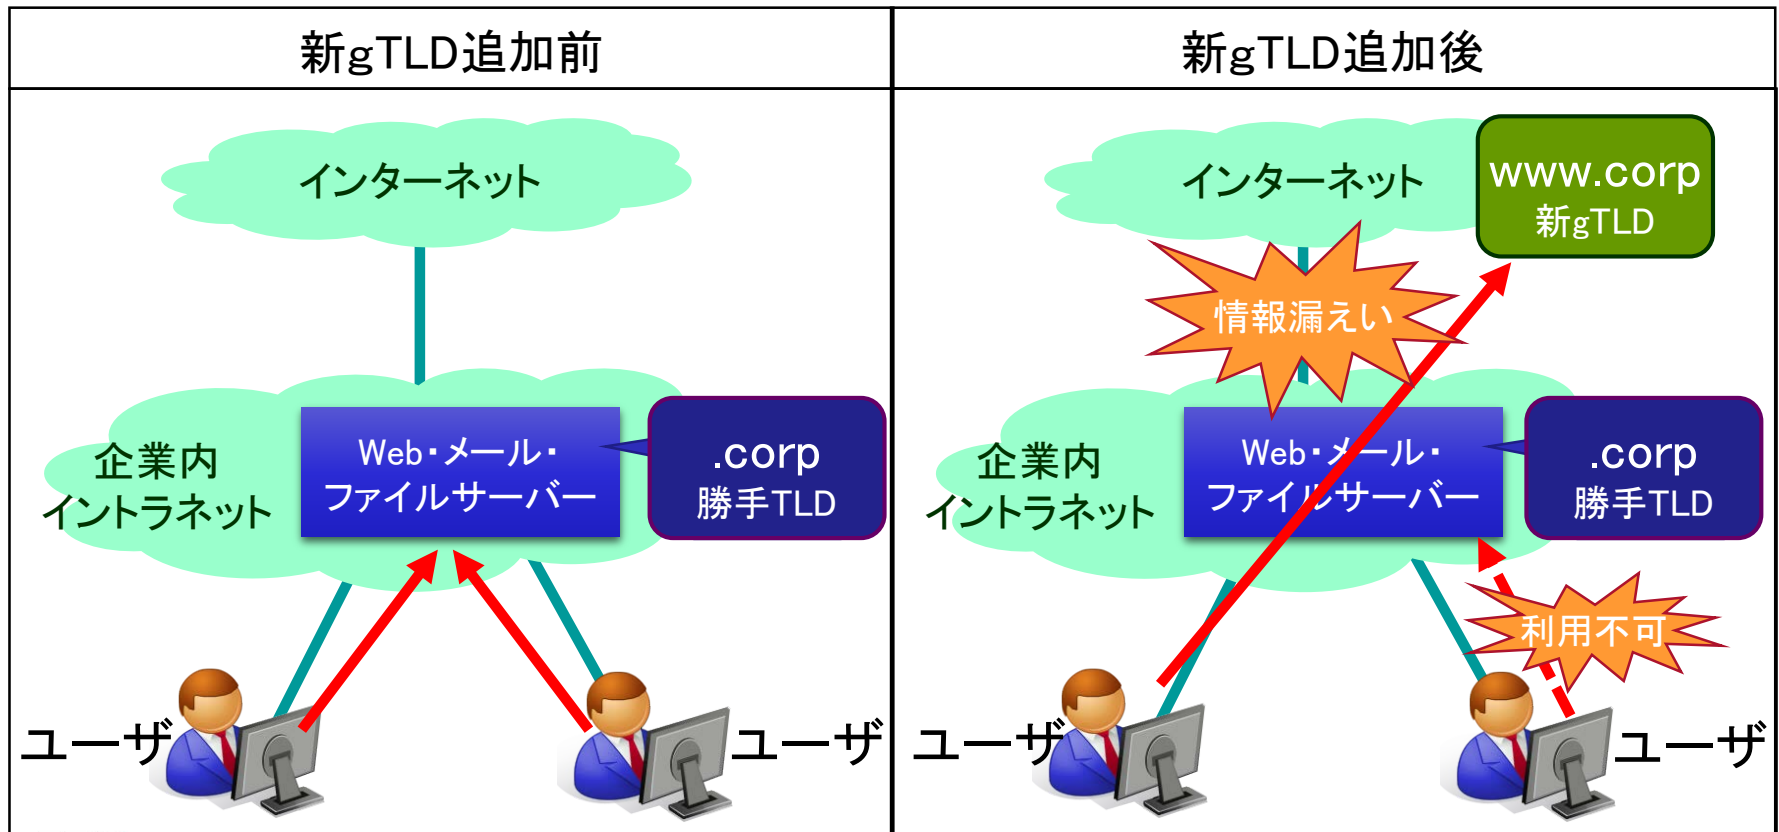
| 新gTLD追加前 | 新gTLD追加後 |
|---|---|

インターネット

企業内
イントラネット

Web・メール・
ファイルサーバー

.corp
勝手TLD

ユーザ

ユーザ

インターネット

www.corp
新gTLD

情報漏えい

企業内
イントラネット

Web・メール・
ファイルサーバー

.corp
勝手TLD

利用不可

ユーザ

ユーザ